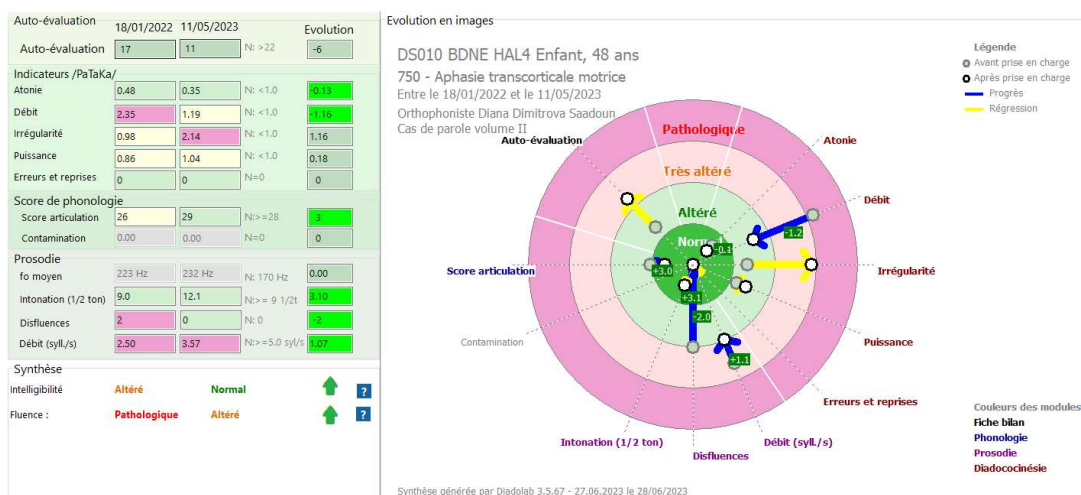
Auto-évaluation 18/01/2022 11/05/2023 Evolution

| Auto-évaluation | 17 | 11 | N: >22 | -6 |
|---|---|---|---|---|

Indicateurs /PaTaKa/

| Atonie | 0.48 | 0.35 | N: <1.0 | -0.13 |
|---|---|---|---|---|
| Débit | 2.35 | 1.19 | N: <1.0 | -1.16 |
| Irrégularité | 0.98 | 2.14 | N: <1.0 | 1.16 |
| Puissance | 0.86 | 1.04 | N: <1.0 | 0.18 |
| Erreurs et reprises | 0 | 0 | N=0 | 0 |

Score de phonologie

| Score articulation | 26 | 29 | N:>=28 | 3 |
|---|---|---|---|---|
| Contamination | 0.00 | 0.00 | N=0 | 0 |

Prosodie

| fo moyen | 223 Hz | 232 Hz | N: 170 Hz | 0.00 |
|---|---|---|---|---|
| Intonation (1/2 ton) | 9.0 | 12.1 | N:>= 9 1/2t | 3.10 |
| Disfluences | 2 | 0 | N: 0 | -2 |
| Débit (syll./s) | 2.50 | 3.57 | N:>=5.0 syl/s | 1.07 |

Synthèse

Intelligibilité Altéré Normal ?

Fluence : Pathologique Altéré ?

Evolution en images

DS010 BDNE HAL4 Enfant, 48 ans
750 - Aphasie transcorticale motrice
Entre le 18/01/2022 et le 11/05/2023
Orthophoniste Diana Dimitrova Saadoun
Cas de parole volume II

Légende
Avant prise en charge
Après prise en charge
Progrès
Régression

Pathologique
Très altéré
Altéré
Normal

Auto-évaluation
Atonie
Débit
Irrégularité
Puissance
Erreurs et reprises
Débit (syll./s)
Disfluences
Intonation (1/2 ton)
Contamination
Score articulation

-0.1
-1.2
+3.0
+3.1
-2.0
+1.1

Couleurs des modules
Fiche bilan
Phonologie
Prosodie
Diadococinésie

Synthèse générée par Diadolab 3.5.67 - 27.06.2023 le 28/06/2023